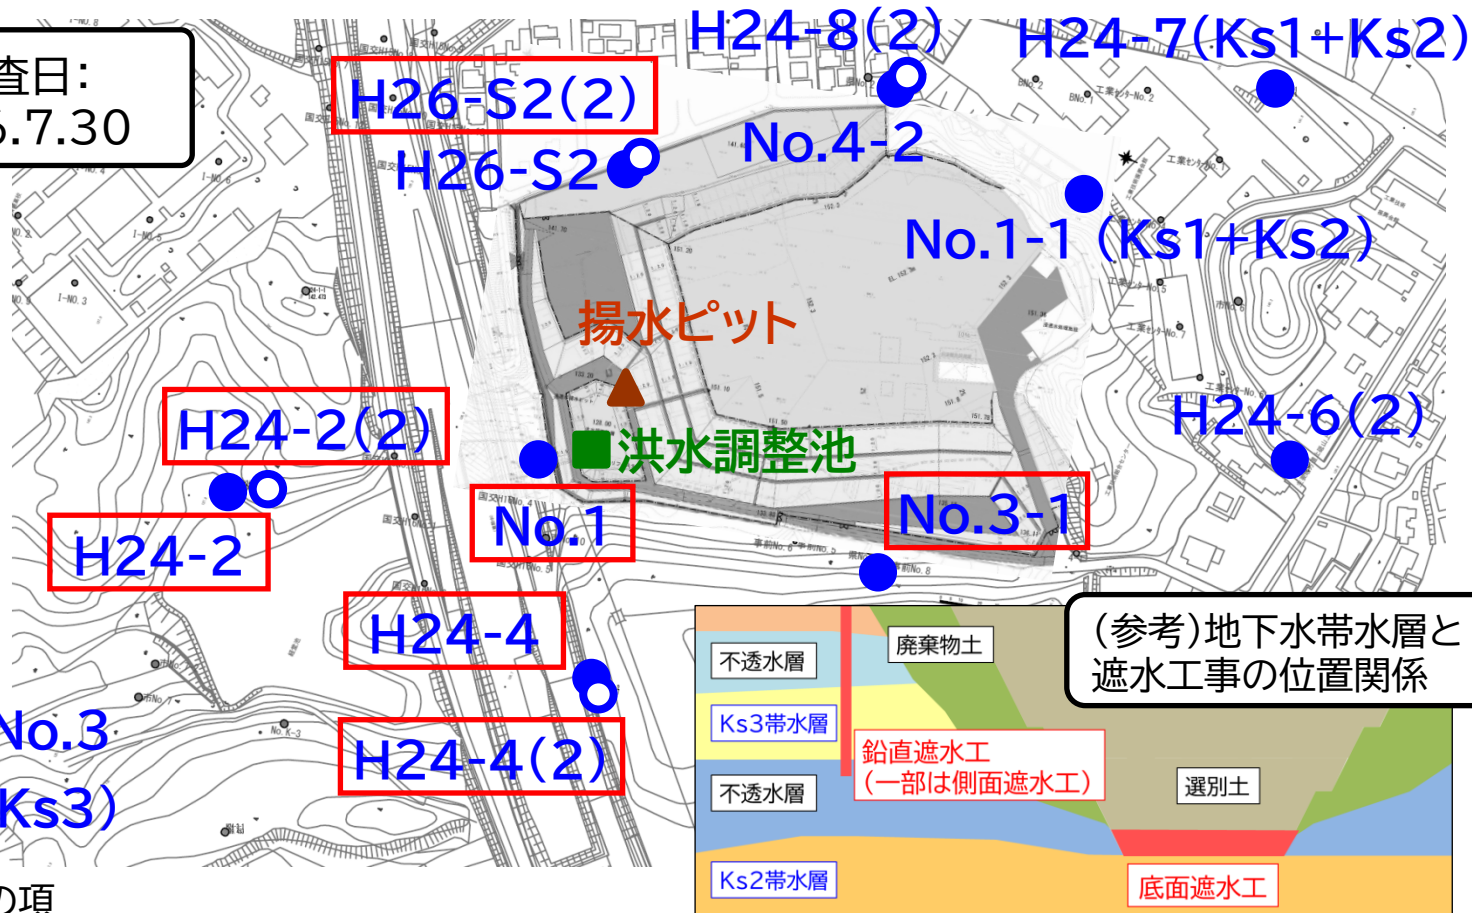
査日:
.7.30

H24-8(2)
H24-7(Ks1+Ks2)
H26-S2(2)
H26-S2
No.4-2
No.1-1（Ks1+Ks2）
揚水ピット
H24-2(2)
■洪水調整池
H24-6(2)
H24-2
No.1
No.3-1
H24-4
H24-4(2)
No.3
Ks3)
の項

(参考)地下水帯水層と遮水工事の位置関係
不透水層
廃棄物土
Ks3帯水層
鉛直遮水工
(一部は側面遮水工)
不透水層
選別土
Ks2帯水層
底面遮水工